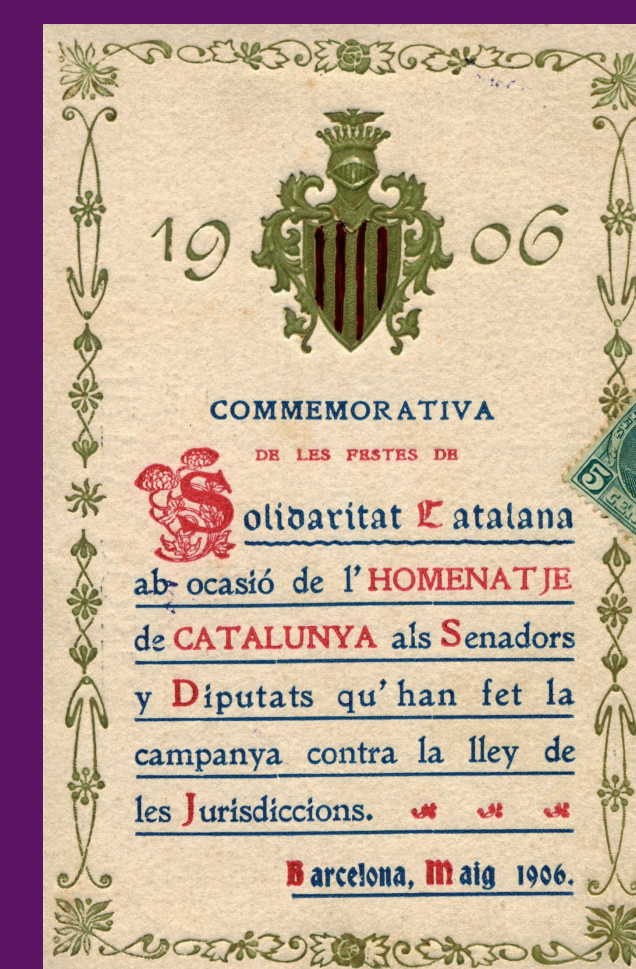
1906

COMMEMORATIVA

DE LES FESTES DE

Solidaritat Catalana ab ocasió de l'HOMENATJE de CATALUNYA als Senadors y Diputats qu'han fet la campanya contra la lley de les Jurisdiccions.

Barcelona, Maig 1906.

5